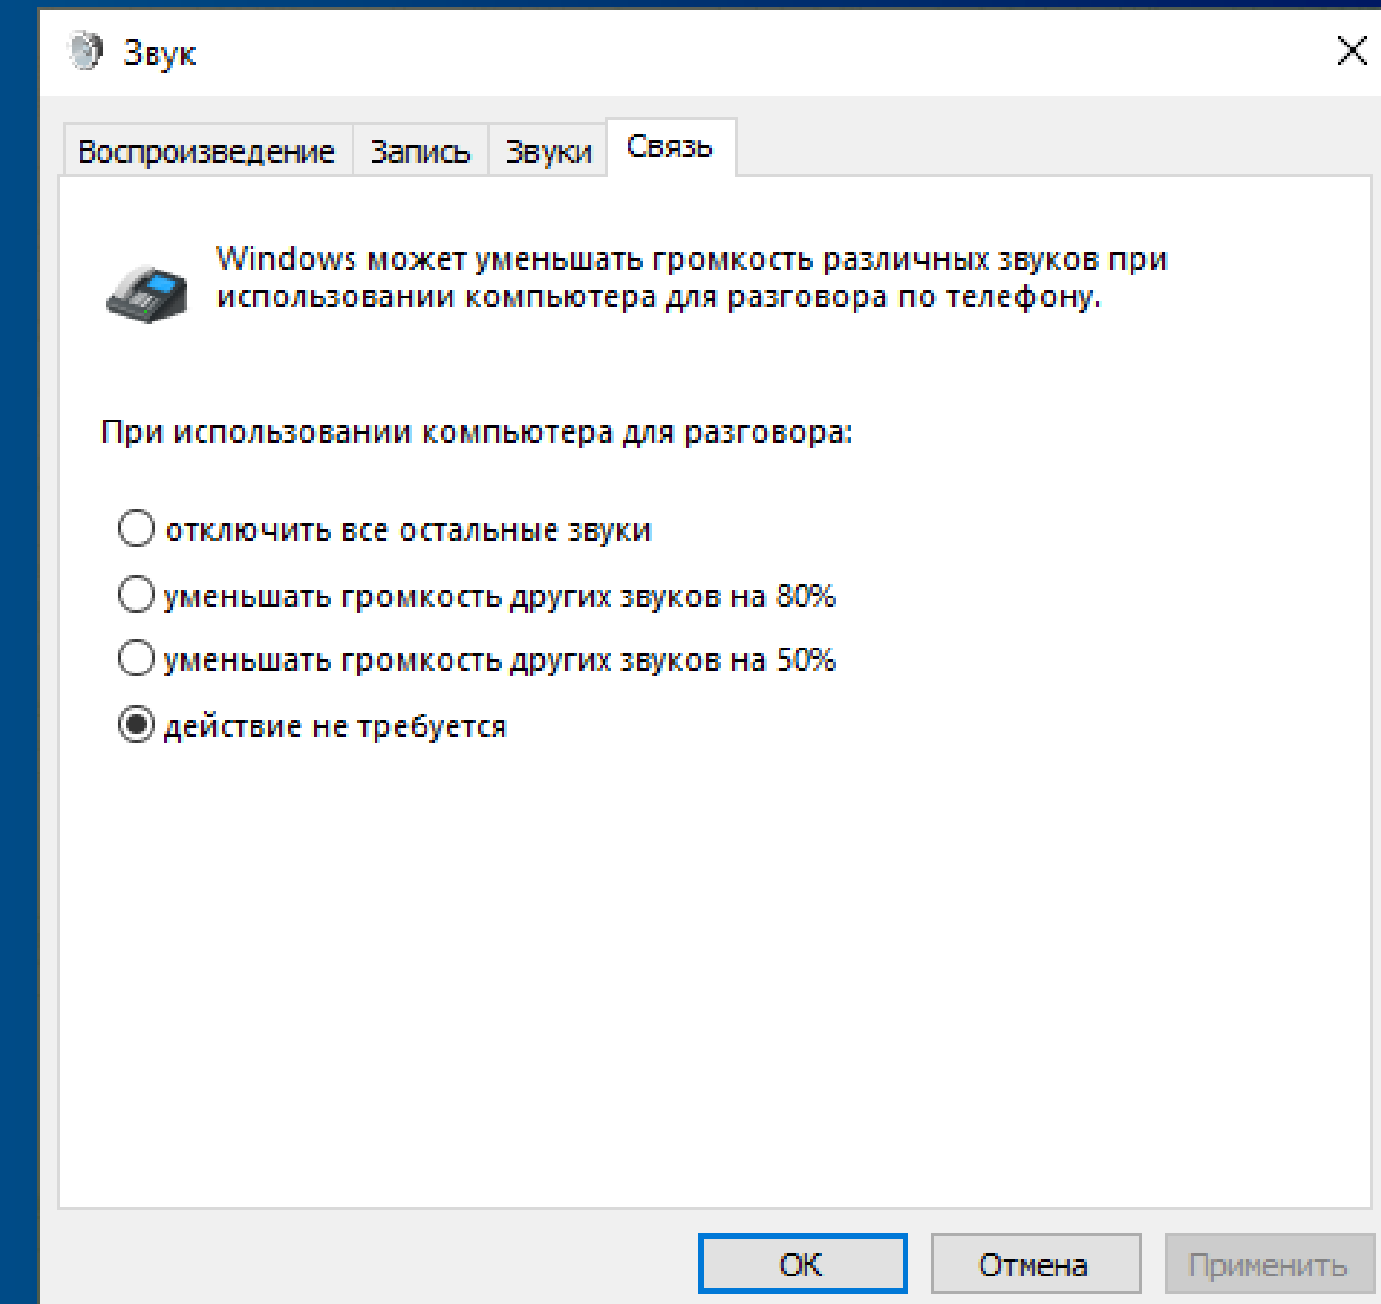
Звук

Воспроизведение Запись Звуки Связь

Windows может уменьшать громкость различных звуков при использовании компьютера для разговора по телефону.

При использовании компьютера для разговора:

отключить все остальные звуки

уменьшать громкость других звуков на 80%

уменьшать громкость других звуков на 50%

действие не требуется

ОК Отмена Применить